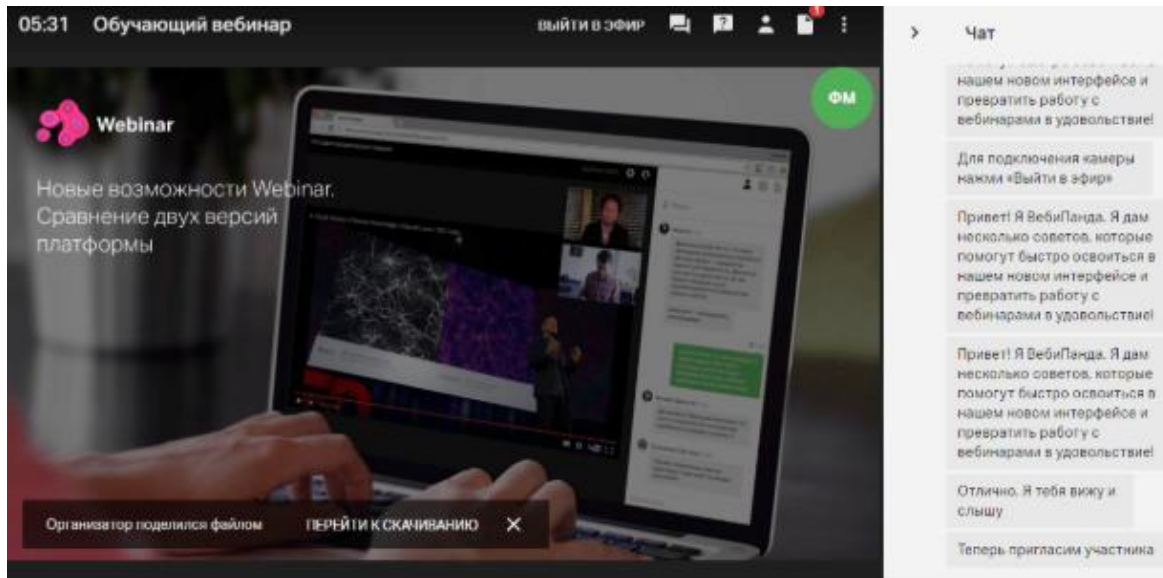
05:31 Обучающий вебинар

ВЫЙТИ В ЭФИР

1

ФМ

Webinar

Новые возможности Webinar. Сравнение двух версий платформы

Организатор поделился файлом ПЕРЕЙТИ К СКАЧИВАНИЮ ✕

>

Чат

нашем новом интерфейсе и превратить работу с вебинарами в удовольствие!

Для подключения камеры нажми «Выйти в эфир»

Привет! Я ВебиПанда. Я дам несколько советов, которые помогут быстро освоиться в нашем новом интерфейсе и превратить работу с вебинарами в удовольствие!

Привет! Я ВебиПанда. Я дам несколько советов, которые помогут быстро освоиться в нашем новом интерфейсе и превратить работу с вебинарами в удовольствие!

Отлично. Я тебя вижу и слышу

Теперь пригласим участника